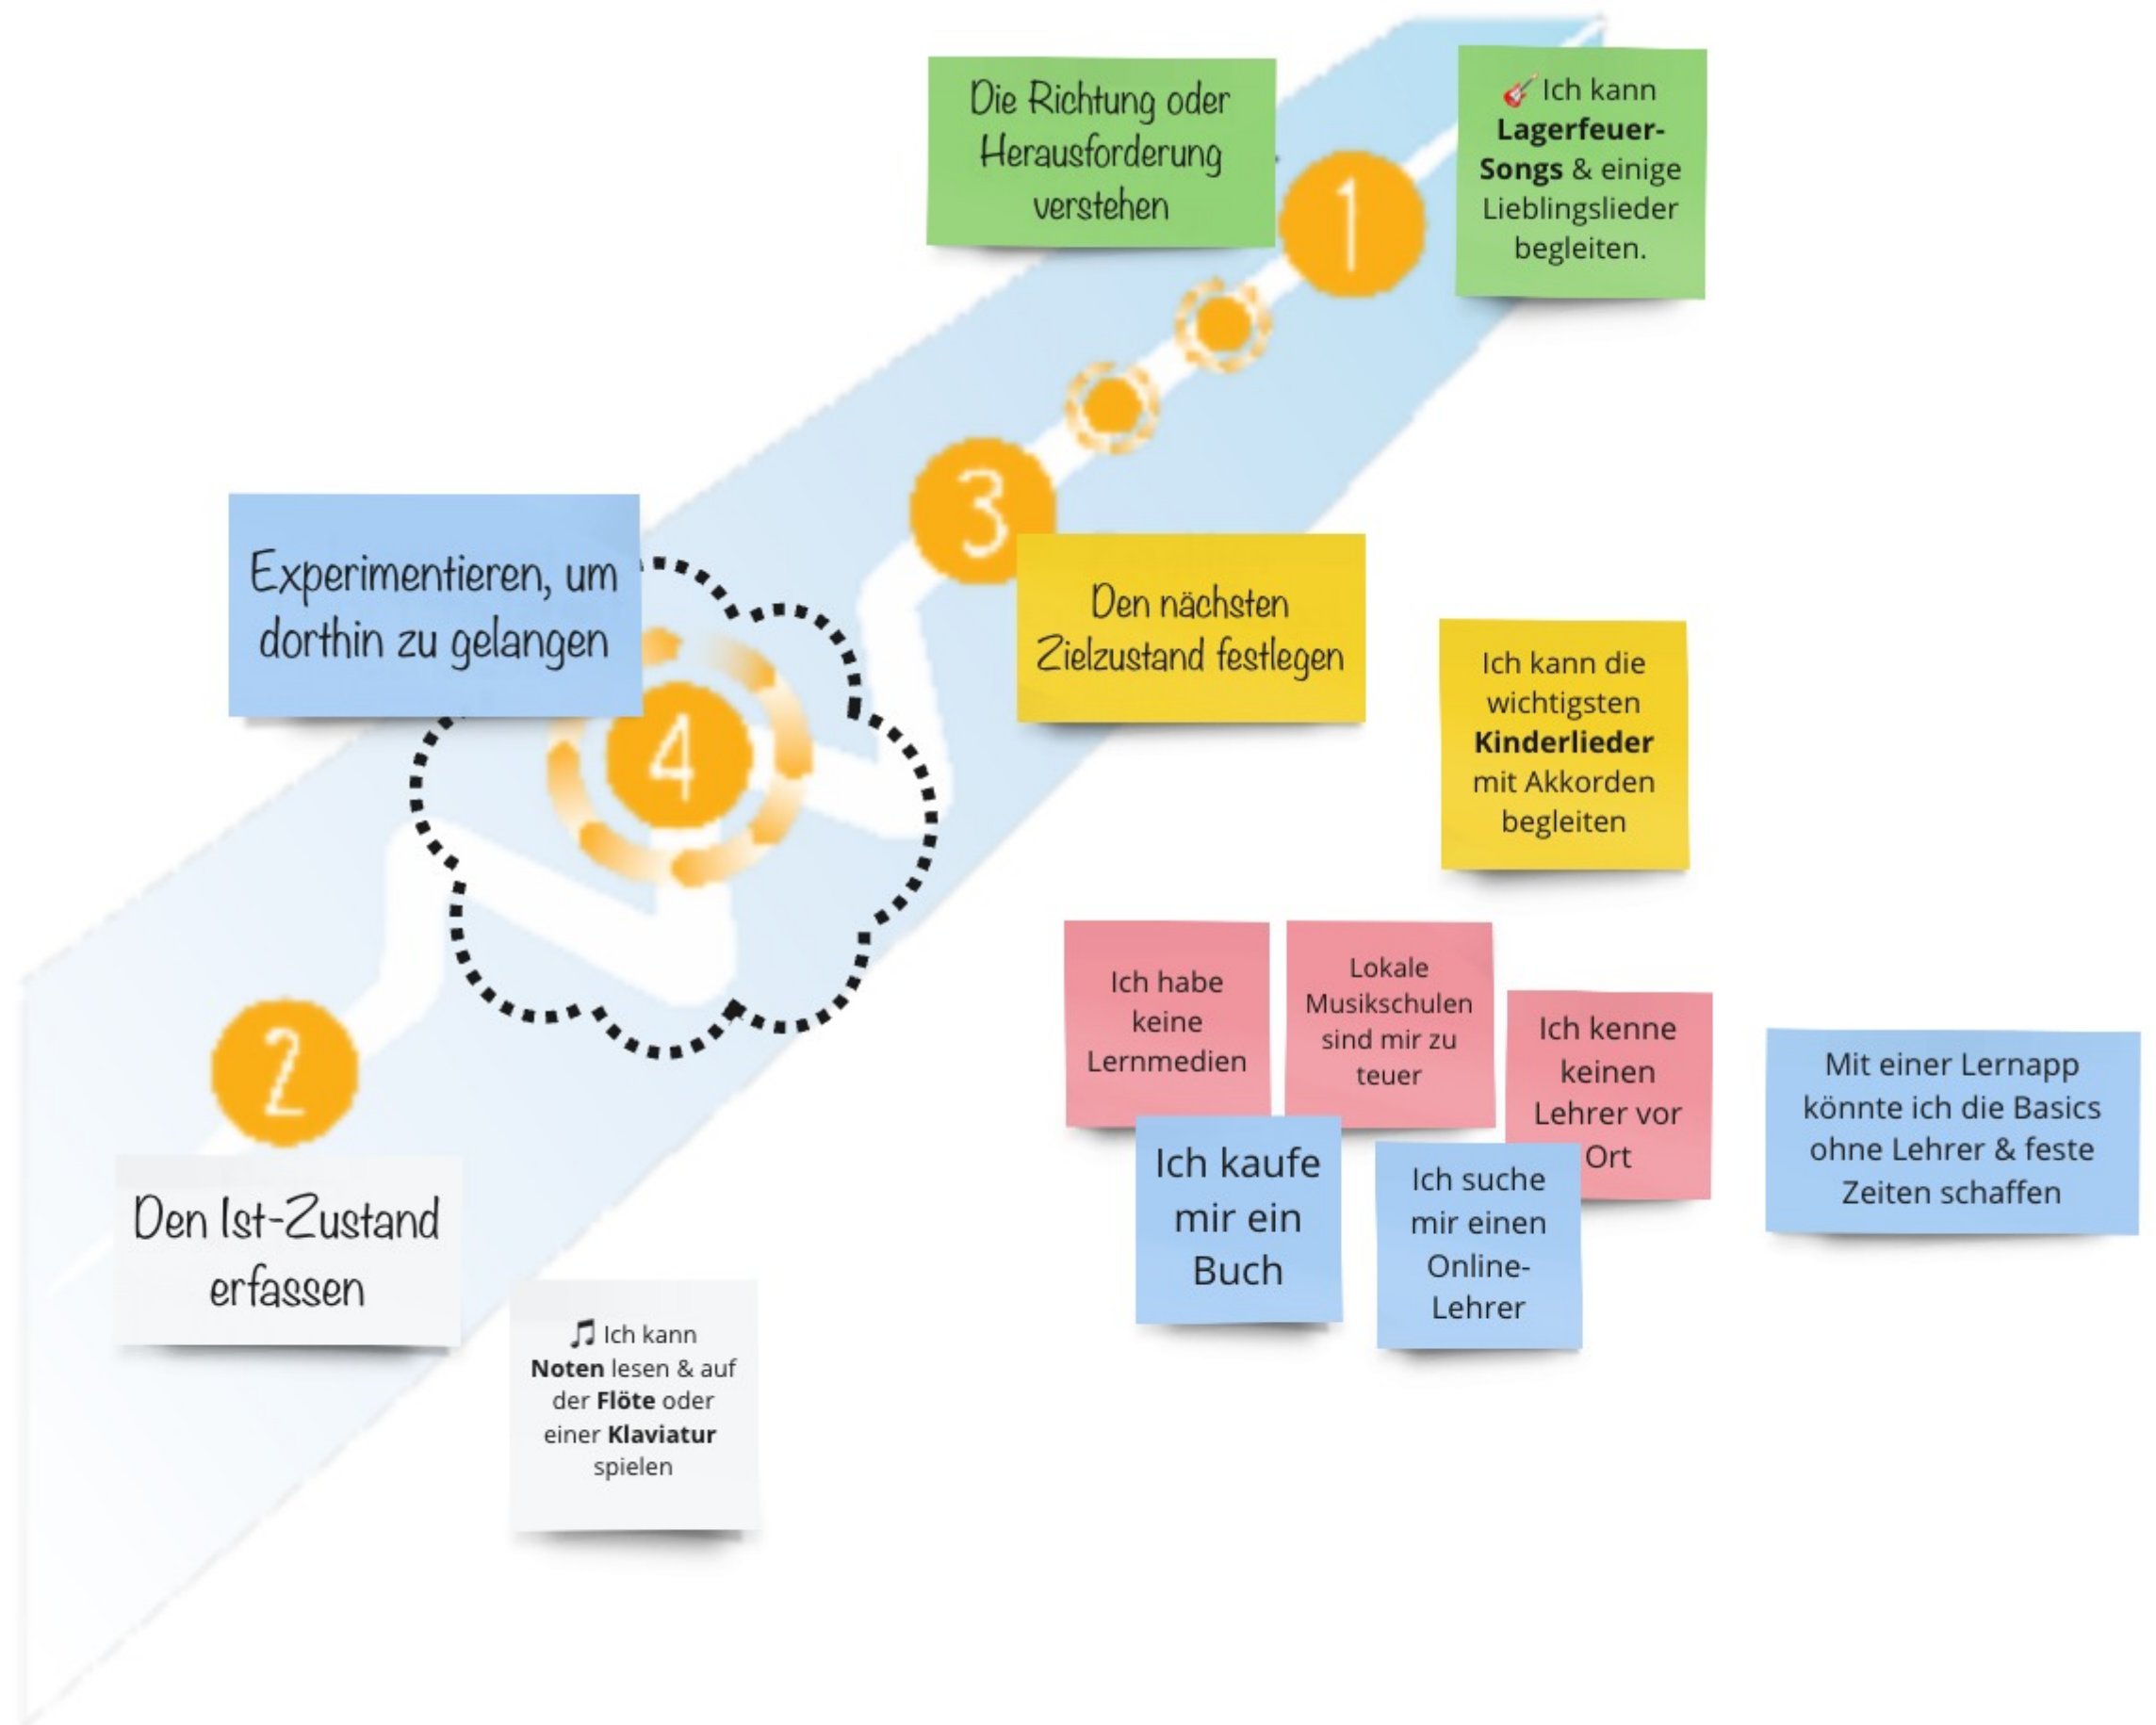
Die Richtung oder Herausforderung verstehen

1

🎸 Ich kann Lagerfeuer-Songs & einige Lieblingslieder begleiten.

3

Den nächsten Zielzustand festlegen

Ich kann die wichtigsten Kinderlieder mit Akkorden begleiten

Experimentieren, um dorthin zu gelangen

4

2

Den Ist-Zustand erfassen

🎵 Ich kann Noten lesen & auf der Flöte oder einer Klaviatur spielen

Ich habe keine Lernmedien

Lokale Musikschulen sind mir zu teuer

Ich kenne keinen Lehrer vor Ort

Mit einer Lernapp könnte ich die Basics ohne Lehrer & feste Zeiten schaffen

Ich kaufe mir ein Buch

Ich suche mir einen Online-Lehrer